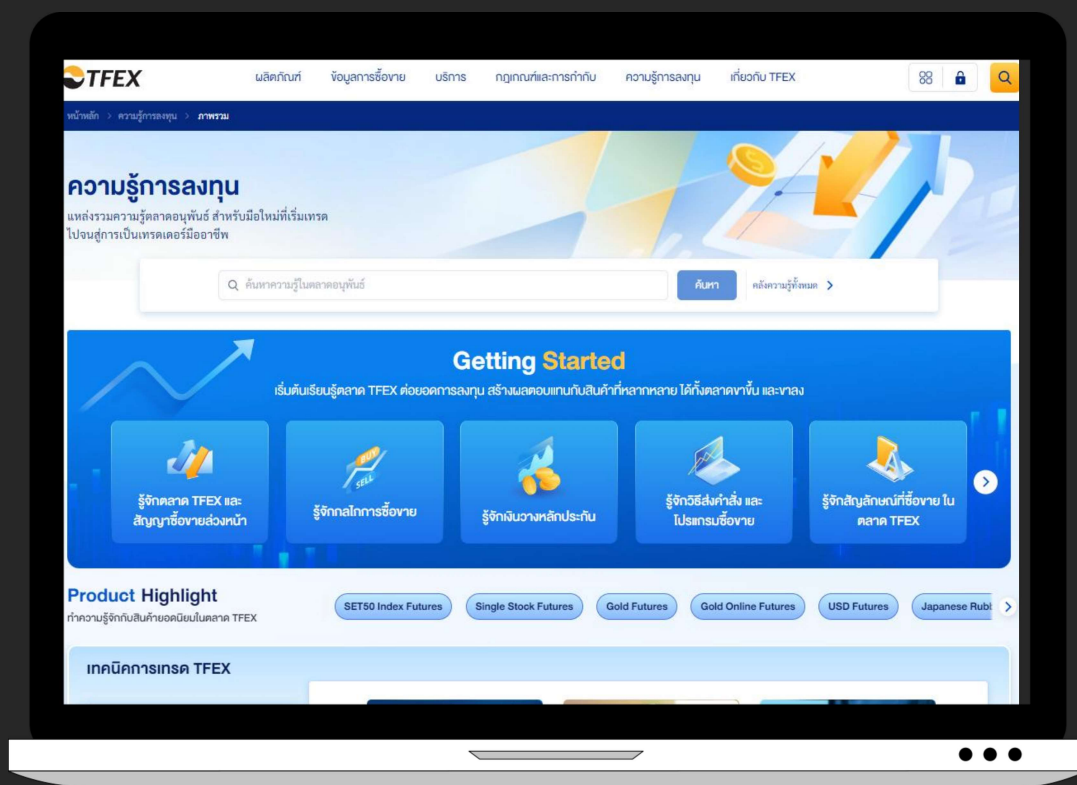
TFEX
ผลิตภัณฑ์ ข้อมูลการซื้อขาย บริการ กฎเกณฑ์และการกำกับ ความรู้การลงทุน เกี่ยวกับ TFEX

หน้าหลัก > ความรู้การลงทุน > ภาพรวม

ความรู้การลงทุน
แหล่งรวมความรู้ตลาดอนุพันธ์ สำหรับมือใหม่ที่เริ่มเทรด ไปจนสู่การเป็นเทรดเดอร์มืออาชีพ

ค้นหาความรู้ในตลาดอนุพันธ์
ค้นหา
คลังความรู้ทั้งหมด >

Getting Started
เริ่มต้นเรียนรู้ตลาด TFEX ต่อยอดการลงทุน สร้างผลตอบแทนกับสินค้าที่หลากหลาย ได้ทั้งตลาดขาขึ้น และขาลง

รู้จักตลาด TFEX และสัญญาซื้อขายล่วงหน้า
รู้จักกลไกการซื้อขาย
รู้จักเงินวางหลักประกัน
รู้จักวิธีส่งคำสั่ง และโปรแกรมซื้อขาย
รู้จักสัญลักษณ์ที่ซื้อขาย ในตลาด TFEX

Product Highlight
ทำความรู้จักกับสินค้ายอดนิยมในตลาด TFEX
SET50 Index Futures
Single Stock Futures
Gold Futures
Gold Online Futures
USD Futures
Japanese Rubl

เทคนิคการเทรด TFEX